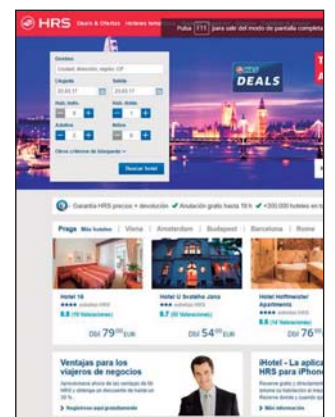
HRS Deals & Ofertas Hoteles tema

Pulse F11 para salir del modo de pantalla completa

Destino
Ciudad, dirección, región, CP

Llegada
22.03.17

Salida
23.03.17

Hab. indiv.
1

Hab. doble
1

Adultos
2

Niños
0

Otros criterios de búsqueda »

Buscar hotel

DEALS

Garantía HRS precios + devolución ✔ Anulación gratis hasta 18 h ✔ +300.000 hoteles en tu

Praga Más hoteles | Viena | Amsterdam | Budapest | Barcelona | Rome

Hotel 16
★★★★ estrellas HRS
8.8 (16 Valoraciones)
DSI 79,00 EUR

Hotel U Svatého Jana
★★★★ estrellas HRS
8.7 (50 Valoraciones)
DSI 54,00 EUR

Hotel Hoffmeister Apartments
★★★★ estrellas HRS
8.6 (14 Valoraciones)
DSI 76

Ventajas para los viajeros de negocios
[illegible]
› Registrese aquí gratuitamente

iHotel - La aplica HRS para iPhone
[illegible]
› Más información